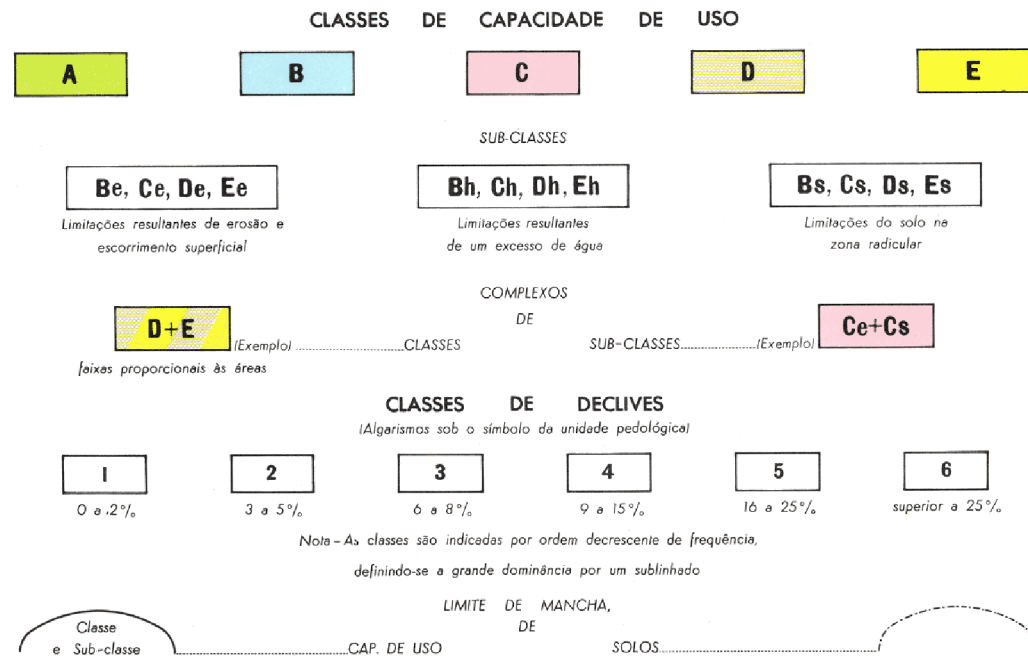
CLASSES DE CAPACIDADE DE USO

A

B

C

D

E

SUB-CLASSES

Be, Ce, De, Ee
Limitações resultantes de erosão e escorrimento superficial

Bh, Ch, Dh, Eh
Limitações resultantes de um excesso de água

Bs, Cs, Ds, Es
Limitações do solo na zona radicular

COMPLEXOS
DE

D+E (Exemplo) ..............................CLASSES
faixas proporcionais às áreas

SUB-CLASSES.....................(Exemplo) Ce+Cs

CLASSES DE DECLIVES
(Algarismos sob o símbolo da unidade pedológica)

| 1 | 2 | 3 | 4 | 5 | 6 |
|---|---|---|---|---|---|
| 0 a 2% | 3 a 5% | 6 a 8% | 9 a 15% | 16 a 25% | superior a 25% |

Nota – As classes são indicadas por ordem decrescente de frequência, definindo-se a grande dominância por um sublinhado

LIMITE DE MANCHA,
DE

Classe e Sub-classe ..............................CAP. DE USO SOLOS..............................